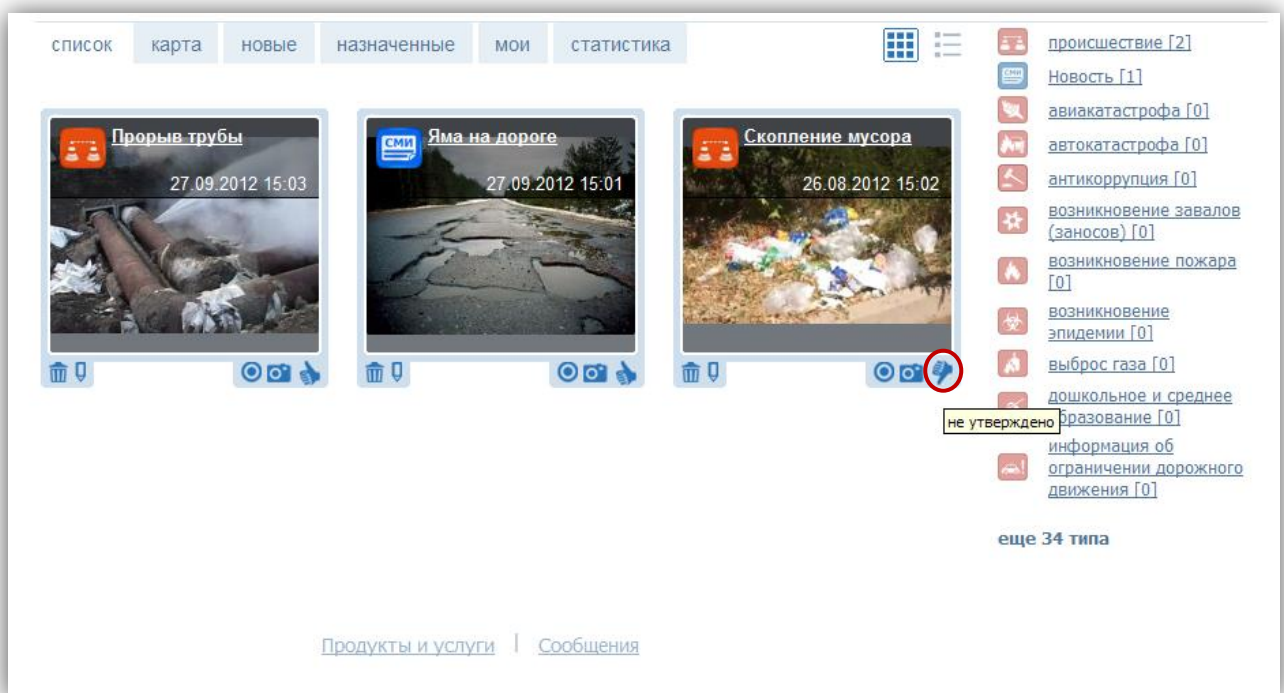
список карта новые назначенные мои статистика

Прорыв трубы
27.09.2012 15:03

СМИ
Яма на дороге
27.09.2012 15:01

Скопление мусора
26.08.2012 15:02

не утверждено

происшествие [2]
СМИ
Новость [1]
авиакатастрофа [0]
автокатастрофа [0]
антикоррупция [0]
возникновение завалов (заносов) [0]
возникновение пожара [0]
возникновение эпидемии [0]
выброс газа [0]
дошкольное и среднее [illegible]бразование [0]
информация об ограничении дорожного движения [0]

еще 34 типа

Продукты и услуги | Сообщения